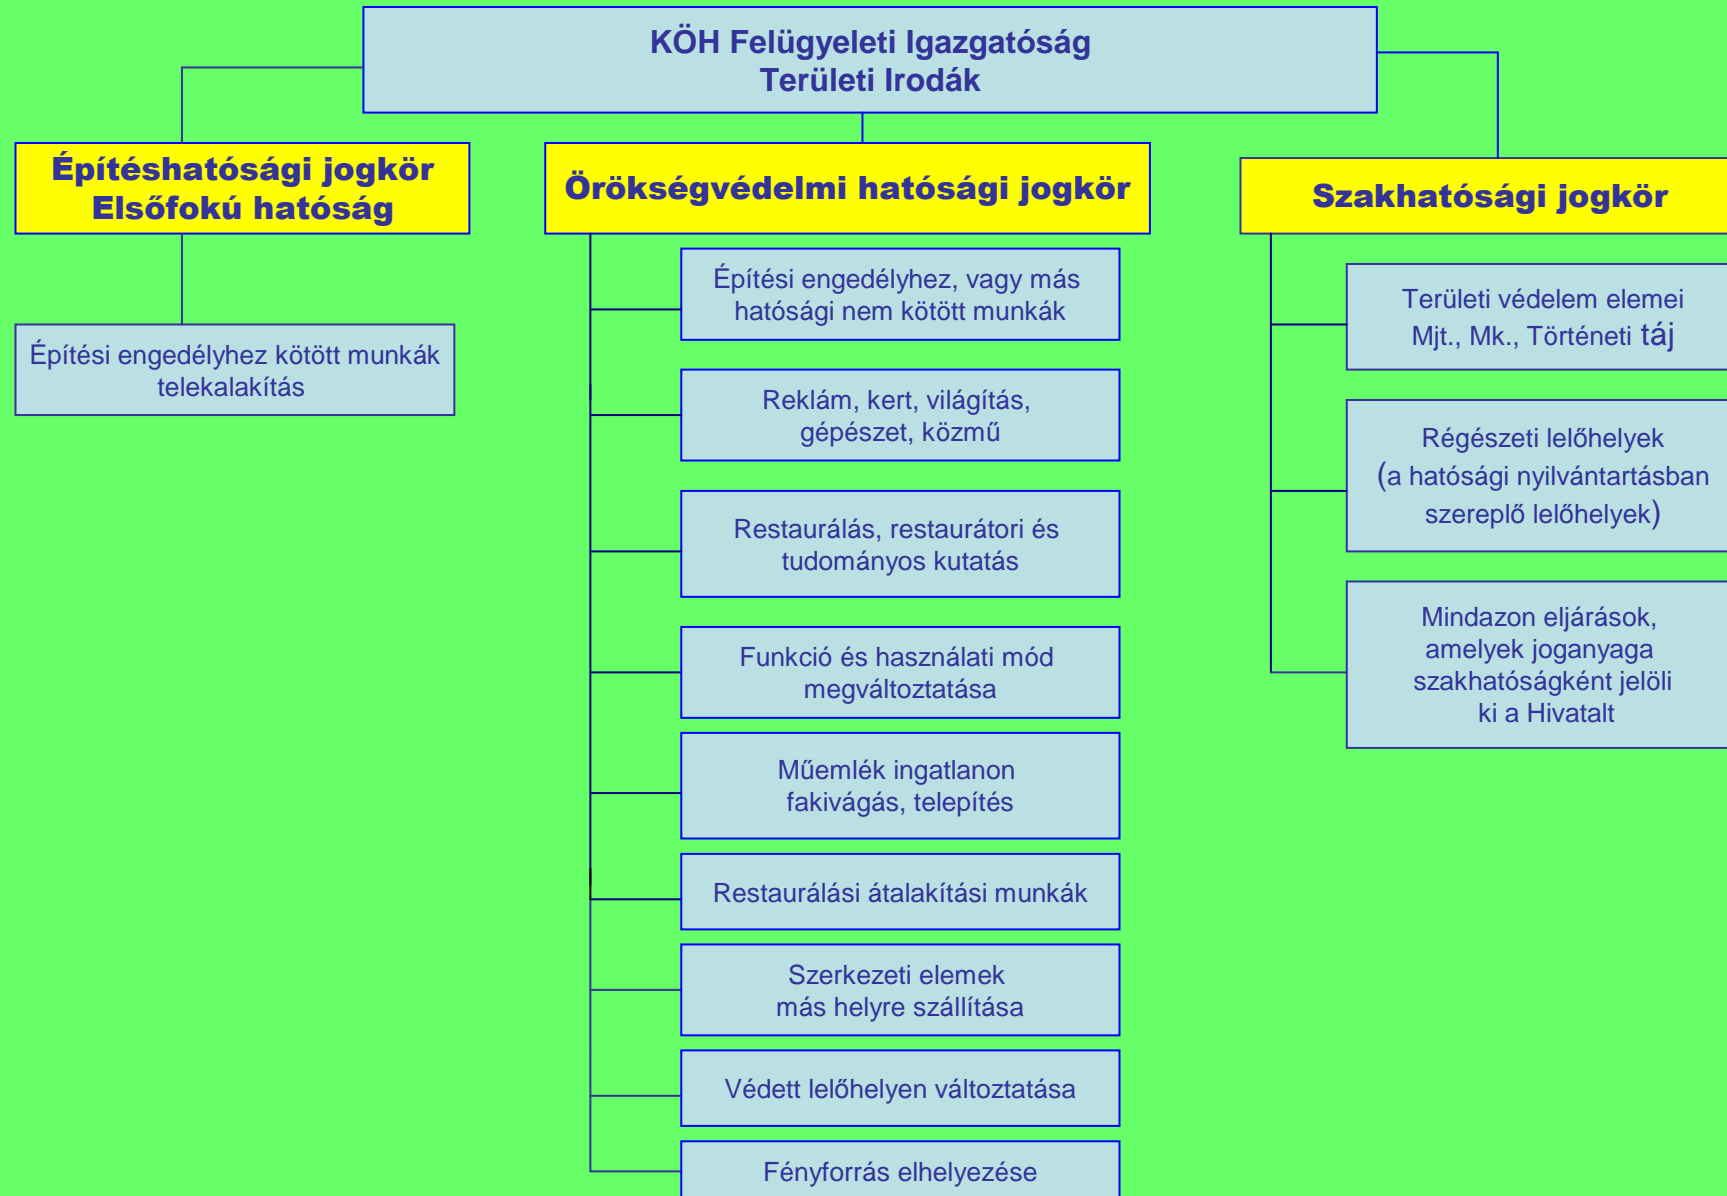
KÖH Felügyeleti Igazgatóság
Területi Irodák

Építéshatósági jogkör
Elsőfokú hatóság

Építési engedélyhez kötött munkák telekalakítás

Örökségvédelmi hatósági jogkör

Építési engedélyhez, vagy más hatósági nem kötött munkák

Reklám, kert, világítás, gépészet, közmű

Restaurálás, restaurátori és tudományos kutatás

Funkció és használati mód megváltoztatása

Műemlék ingatlanon fakivágás, telepítés

Restaurálási átalakítási munkák

Szerkezeti elemek más helyre szállítása

Védett lelőhelyen változtatása

Fényforrás elhelyezése

Szakhatósági jogkör

Területi védelem elemei Mjt., Mk., Történeti táj

Régészeti lelőhelyek (a hatósági nyilvántartásban szereplő lelőhelyek)

Mindazon eljárások, amelyek joganyaga szakhatóságként jelöli ki a Hivatalt